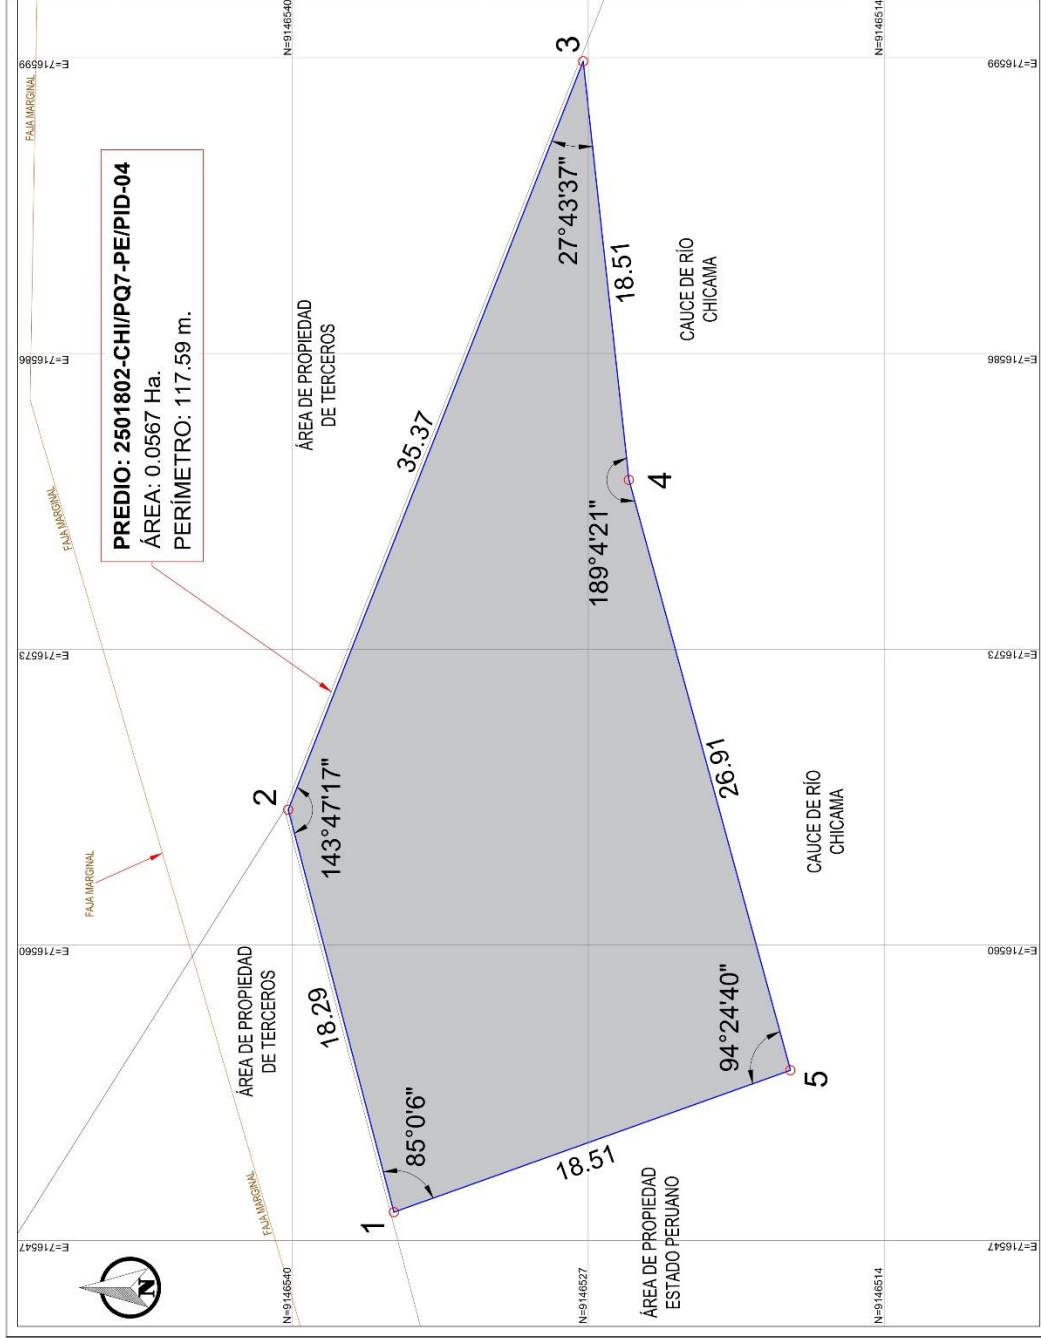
PREDIO: 2501802-CHI/PQ7-PE/PID-04
ÁREA: 0.0567 Ha.
PERÍMETRO: 117.59 m.

ÁREA DE PROPIEDAD DE TERCEROS

ÁREA DE PROPIEDAD DE TERCEROS

ÁREA DE PROPIEDAD ESTADO PERUANO

CAUCE DE RÍO CHICAMA

CAUCE DE RÍO CHICAMA

FAJA MARGINAL
FAJA MARGINAL
FAJA MARGINAL
FAJA MARGINAL

1
2
3
4
5

85°0'6"
143°47'17"
27°43'37"
189°4'21"
94°24'40"

18.29
35.37
18.51
26.91
18.51

N=9146540
N=9146527
N=9146514
N=9146540
N=9146514

E=716599
E=716586
E=716573
E=716560
E=716547
E=716599
E=716586
E=716573
E=716560
E=716547

N